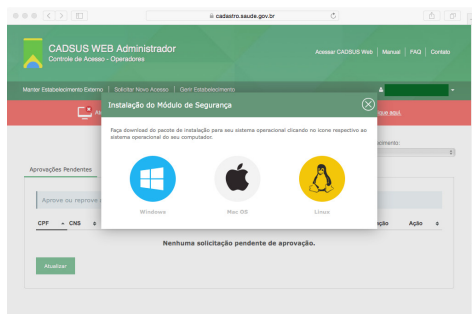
cadastro.saude.gov.br

CADSUS WEB Administrador
Controle de Acesso - Operadores

Acessar CADSUS Web | Manual | FAQ | Contato

Manter Estabelecimento Externo | Solicitar Novo Acesso | Gerir Estabelecimento

Instalação do Módulo de Segurança

Faça download do pacote de instalação para seu sistema operacional clicando no ícone respectivo ao sistema operacional do seu computador.

Windows
Mac OS
Linux

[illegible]ique aqui.

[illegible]ecimento:

Aprovações Pendentes

Aprove ou reprove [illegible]

| CPF | CNS | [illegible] | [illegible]ção | Ação |
|---|---|---|---|---|

Nenhuma solicitação pendente de aprovação.

Atualizar